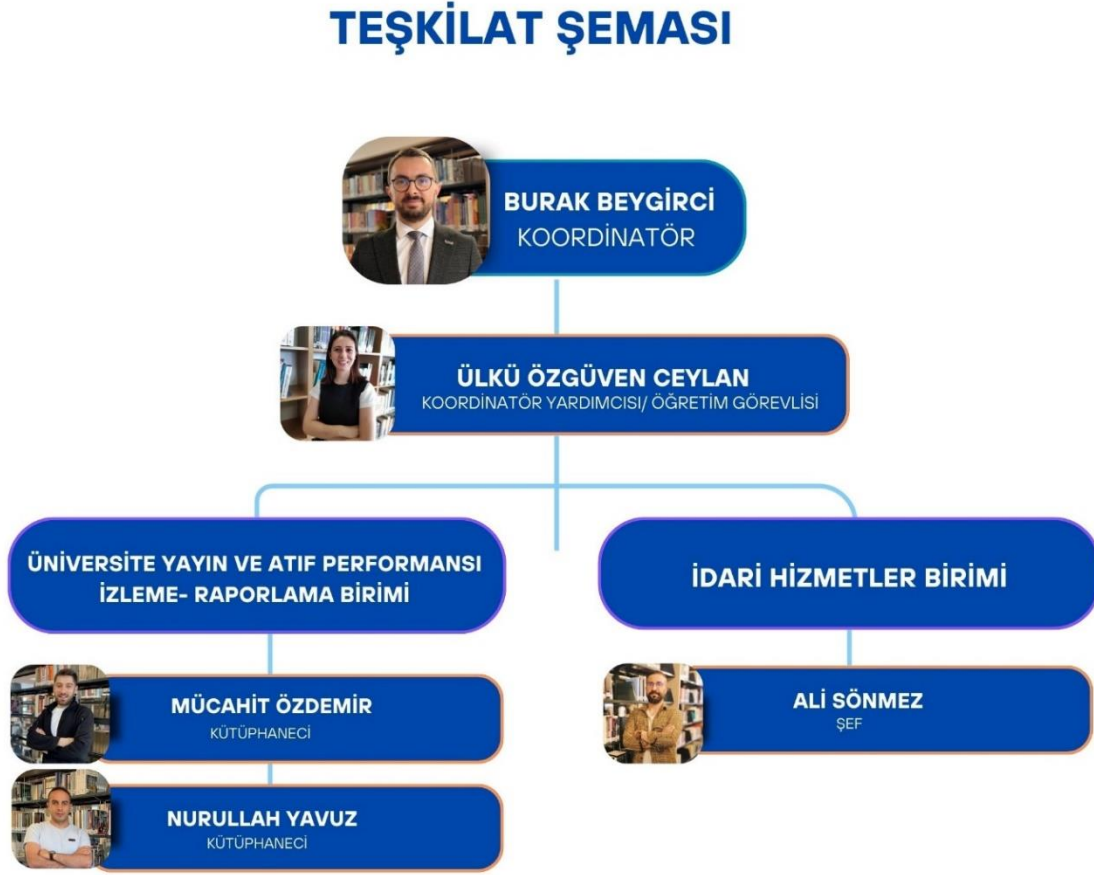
TEŞKİLAT ŞEMASI

BURAK BEYGİRCİ
KOORDİNATÖR

ÜLKÜ ÖZGÜVEN CEYLAN
KOORDİNATÖR YARDIMCISI/ ÖĞRETİM GÖREVLİSİ

ÜNİVERSİTE YAYIN VE ATIF PERFORMANSI İZLEME- RAPORLAMA BİRİMİ

İDARİ HİZMETLER BİRİMİ

MÜCAHİT ÖZDEMİR
KÜTÜPHANECİ

NURULLAH YAVUZ
KÜTÜPHANECİ

ALİ SÖNMEZ
ŞEF